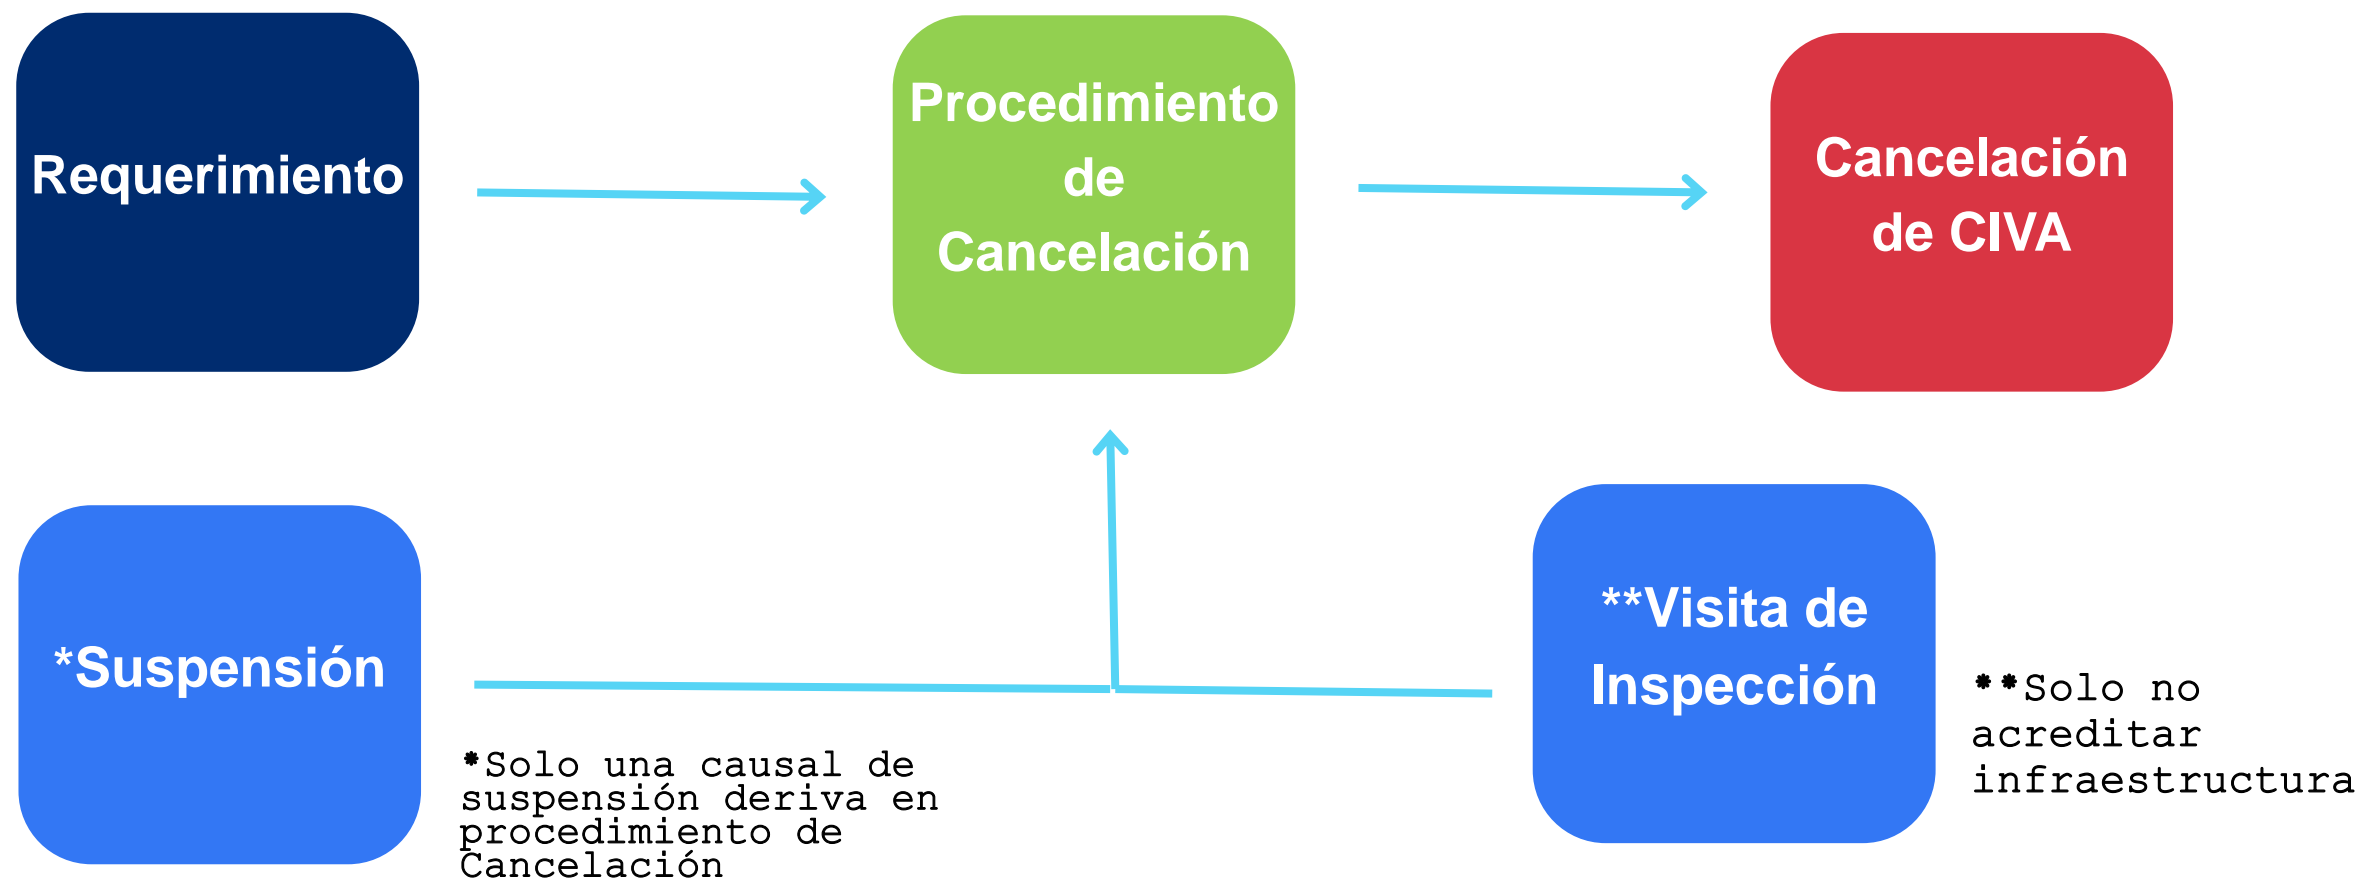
Requerimiento

Procedimiento de Cancelación

Cancelación de CIVA

*Suspensión

*Solo una causal de suspensión deriva en procedimiento de Cancelación

**Visita de Inspección

**Solo no acreditar infraestructura